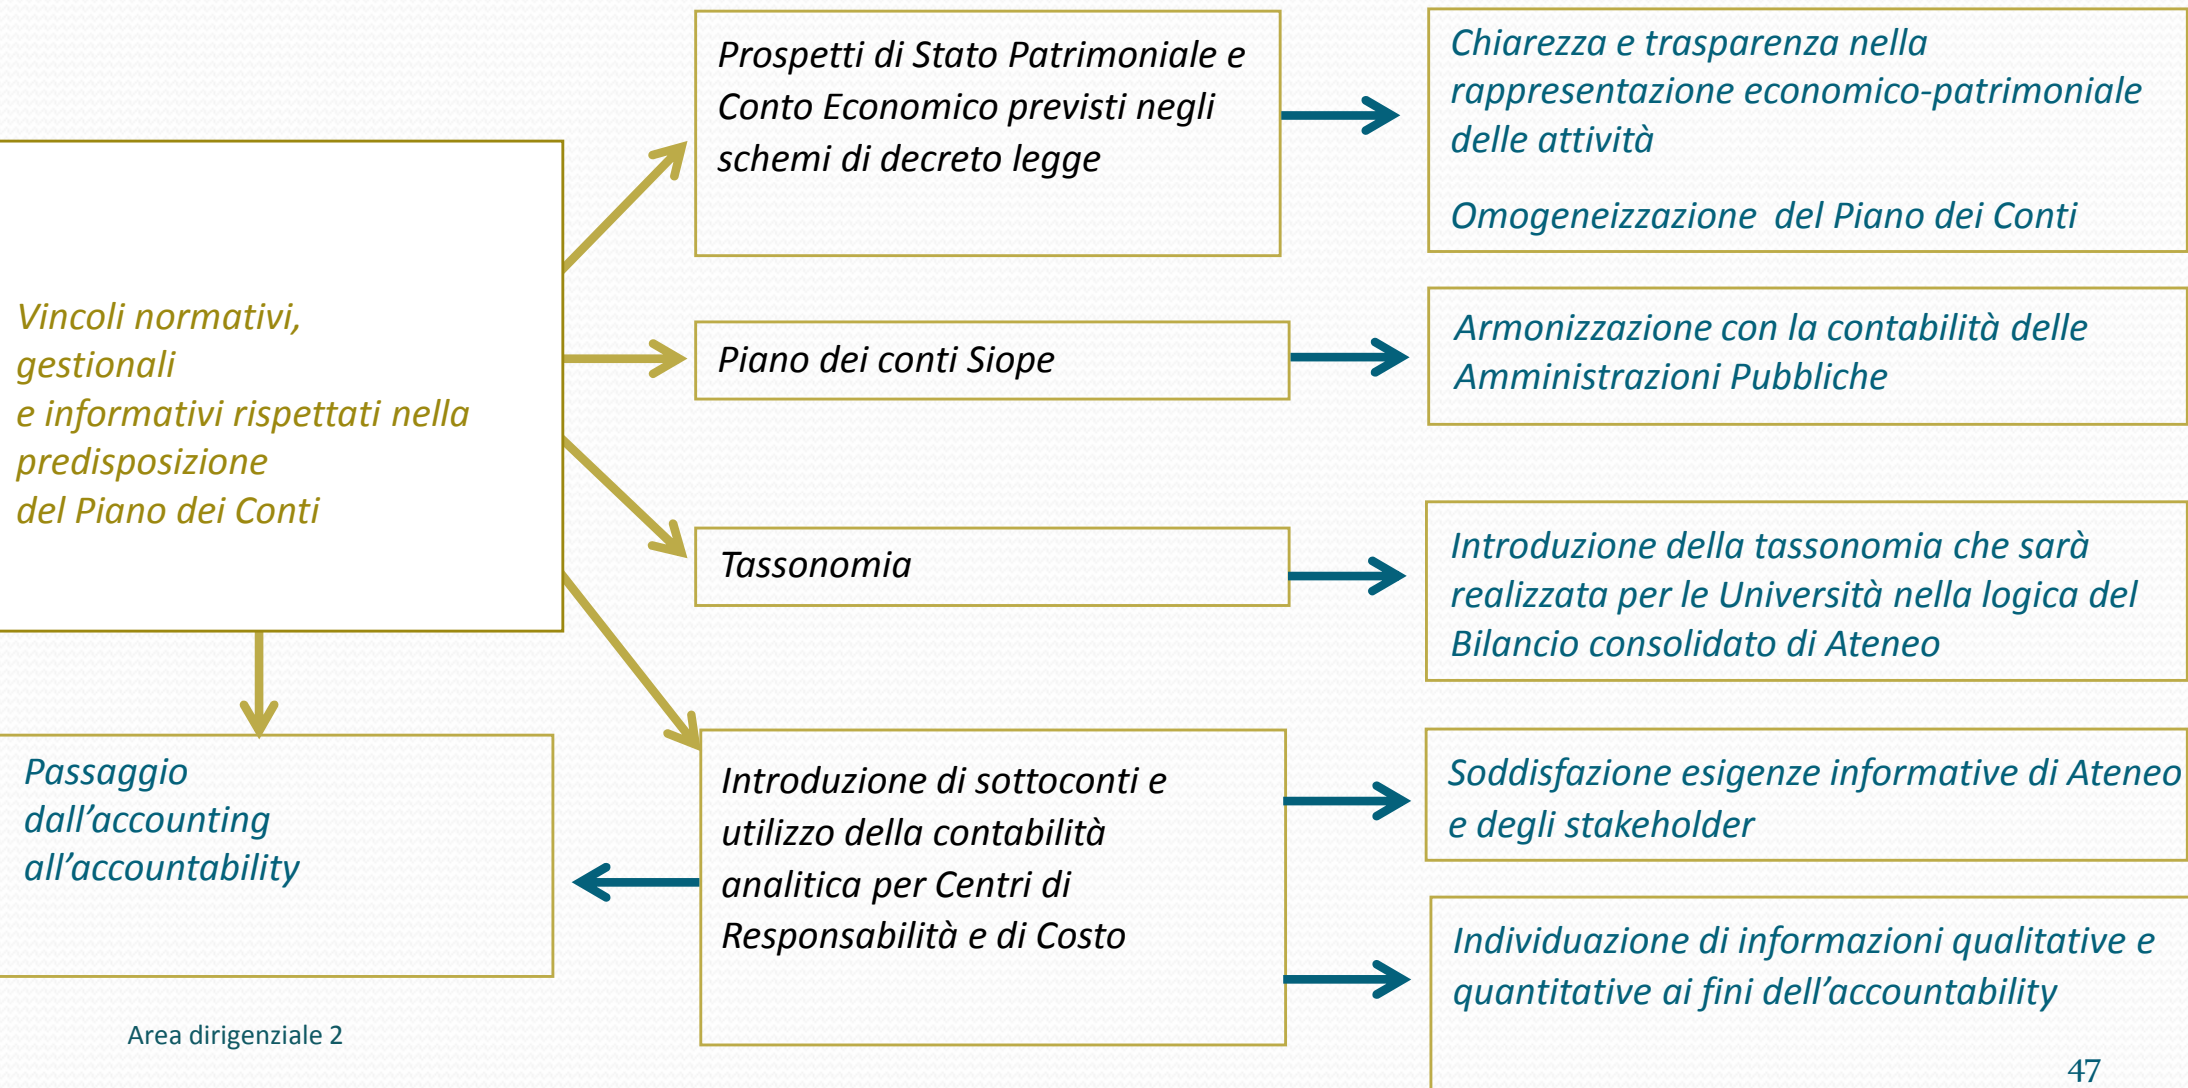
Vincoli normativi, gestionali
e informativi rispettati nella predisposizione
del Piano dei Conti

Prospetti di Stato Patrimoniale e Conto Economico previsti negli schemi di decreto legge

Chiarezza e trasparenza nella rappresentazione economico-patrimoniale delle attività

Omogeneizzazione del Piano dei Conti

Piano dei conti Siope

Armonizzazione con la contabilità delle Amministrazioni Pubbliche

Tassonomia

Introduzione della tassonomia che sarà realizzata per le Università nella logica del Bilancio consolidato di Ateneo

Passaggio dall'accounting all'accountability

Introduzione di sottoconti e utilizzo della contabilità analitica per Centri di Responsabilità e di Costo

Soddisfazione esigenze informative di Ateneo e degli stakeholder

Individuazione di informazioni qualitative e quantitative ai fini dell'accountability

Area dirigenziale 2

47